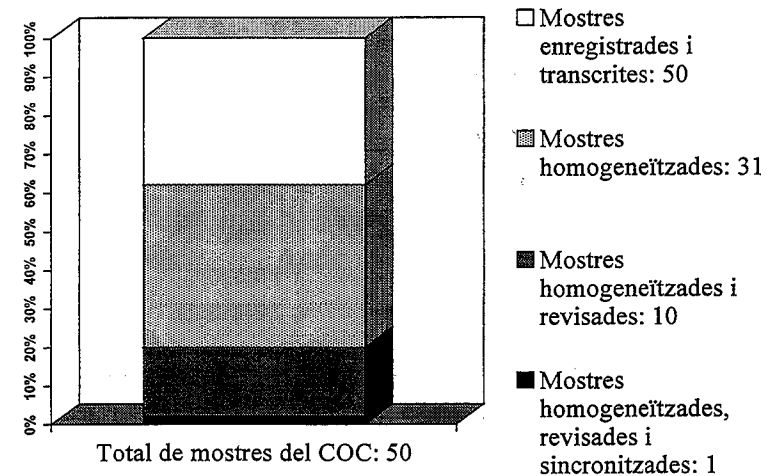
100%
90%
80%
70%
60%
50%
40%
30%
20%
10%
0%

Total de mostres del COC: 50

Mostres enregistrades i transcrites: 50

Mostres homogeneïtzades: 31

Mostres homogeneïtzades i revisades: 10

Mostres homogeneïtzades, revisades i sincronitzades: 1